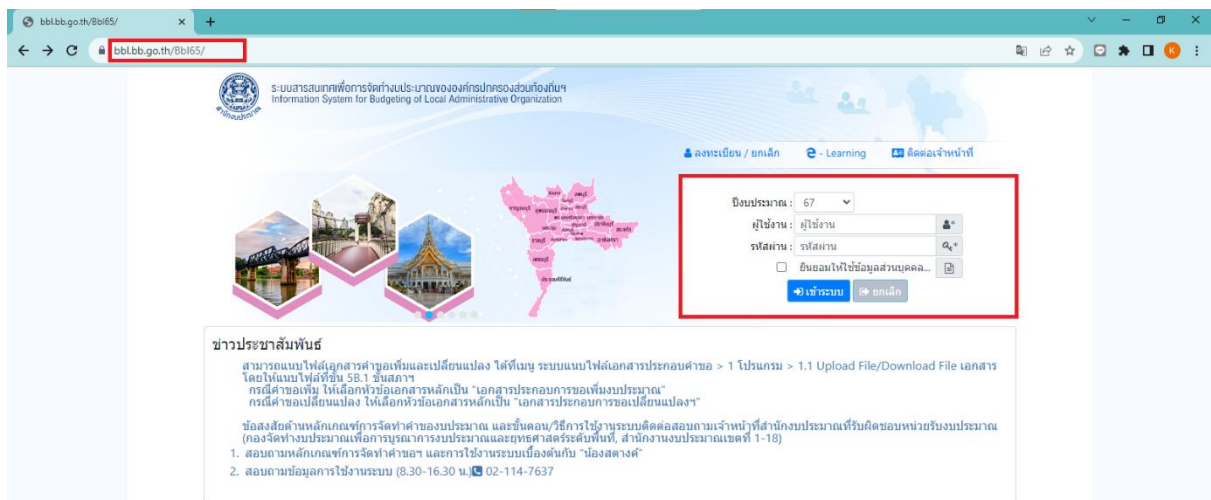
bbl.bb.go.th/Bbl65/

bbl.bb.go.th/Bbl65/

ระบบสารสนเทศเพื่อการจัดทำงบประมาณขององค์กรปกครองส่วนท้องถิ่น
Information System for Budgeting of Local Administrative Organization

ลงทะเบียน / ยกเลิก  e - Learning  ติดต่อเจ้าหน้าที่

ปีงบประมาณ : 67
ผู้ใช้งาน : ผู้ใช้งาน
รหัสผ่าน : รหัสผ่าน
ยินยอมให้ใช้ข้อมูลส่วนบุคคล...
เข้าระบบ  ยกเลิก

ข่าวประชาสัมพันธ์

สามารถแนบไฟล์เอกสารคำขอเพิ่มและเปลี่ยนแปลง ได้ที่เมนู ระบบแนบไฟล์เอกสารประกอบคำขอ > 1 โปรแกรม > 1.1 Upload File/Download File เอกสาร โดยให้แนบไฟล์ที่ชั้น 5B.1 ชั้นสภาฯ
กรณีคำขอเพิ่ม ให้เลือกหัวข้อเอกสารหลักเป็น "เอกสารประกอบการขอเพิ่มงบประมาณ"
กรณีคำขอเปลี่ยนแปลง ให้เลือกหัวข้อเอกสารหลักเป็น "เอกสารประกอบการขอเปลี่ยนแปลงฯ"

ข้อสงสัยด้านหลักเกณฑ์การจัดทำคำของบประมาณ และขั้นตอน/วิธีการใช้งานระบบติดต่อสอบถามเจ้าหน้าที่สำนักงบประมาณที่รับผิดชอบหน่วยรับงบประมาณ (กองจัดทำงบประมาณเพื่อการบูรณาการงบประมาณและยุทธศาสตร์ระดับพื้นที่, สำนักงานงบประมาณเขตที่ 1-18)
1. สอบถามหลักเกณฑ์การจัดทำคำขอฯ และการใช้งานระบบเบื้องต้นกับ "น้องสตางค์"
2. สอบถามข้อมูลการใช้งานระบบ (8.30-16.30 น.) 02-114-7637